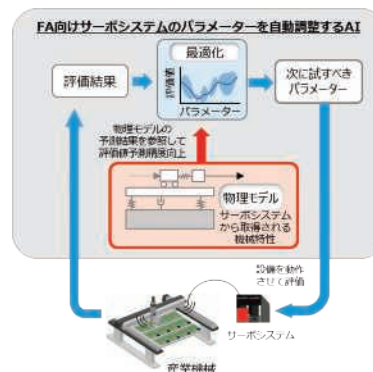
FA向けサーボシステムのパラメーターを自動調整するAI

評価結果

最適化

評価値

パラメーター

次に試すべきパラメーター

物理モデルの予測結果を参照して評価値予測精度向上

物理モデル

サーボシステムから取得される機械特性

設備を動作させて評価

サーボシステム

産業機械